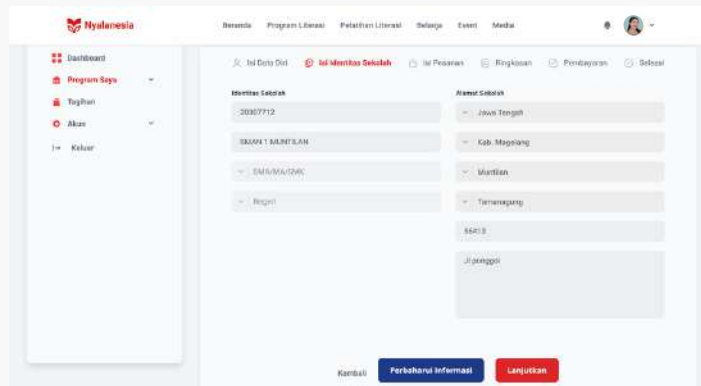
Nyalanesia

Beranda Program Literasi Pelatihan Literasi Belanja Event Media

Dashboard
Program Saya
Tagihan
Akun
Keluar

Isi Data Diri
Isi Identitas Sekolah
Isi Pesanan
Ringkasan
Pembayaran
Selesai

Identitas Sekolah
20307712
SMAN 1 MUNTILAN
SMA/MA/SMK
Negeri

Alamat Sekolah
Jawa Tengah
Kab. Magelang
Muntilan
Tamanagung
56413
Jl pinggol

Kembali
Perbaharui Informasi
Lanjutkan